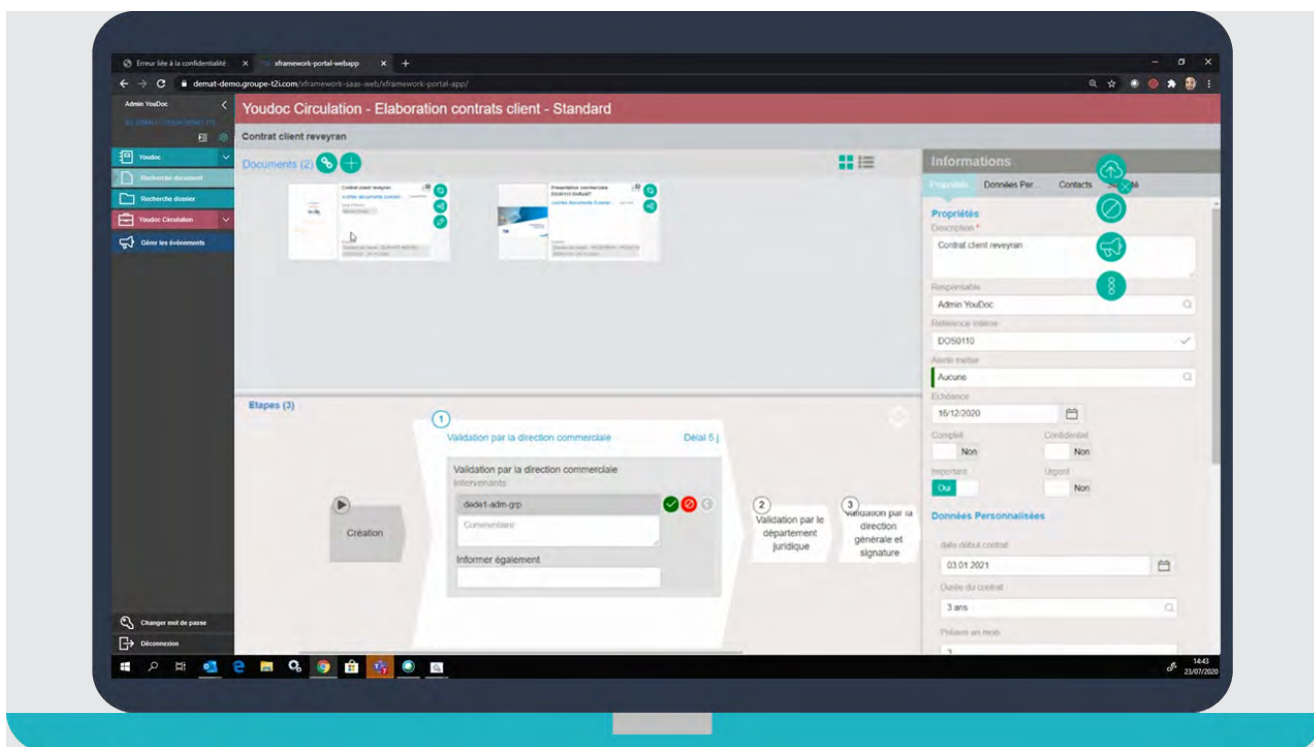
Erreur liée à la confidentialité × xframework-portal-webapp × +

demat-demo.groupe-t2i.com/xframework-saas-web/xframework-portal-app/

Admin YouDoc

Youdoc

Recherche document

Recherche dossier

Youdoc Circulation

Gérer les événements

Changer mot de passe

Déconnexion

Youdoc Circulation - Elaboration contrats client - Standard

Contrat client reveyran

Documents (2)

Contrat client reveyran

Présentation commerciale

Etapes (3)

Création

1
Validation par la direction commerciale
Délai 5 j

Validation par la direction commerciale
Intervenants
dede1-adm-grp
Commentaire
Informer également

2
Validation par le département juridique

3
Validation par la direction générale et signature

Informations

Propriétés
Données Per...
Contacts

Propriétés
Description *
Contrat client reveyran
Responsable
Admin YouDoc
Référence interne
DOS0110
Alerte métier
Aucune
Echéance
16/12/2020
Complet
Non
Confidentiel
Non
Important
Oui
Urgent
Non

Données Personnalisées
date début contrat
03.01.2021
Durée du contrat
3 ans
Préavis en mois
3

14:43
23/07/2020